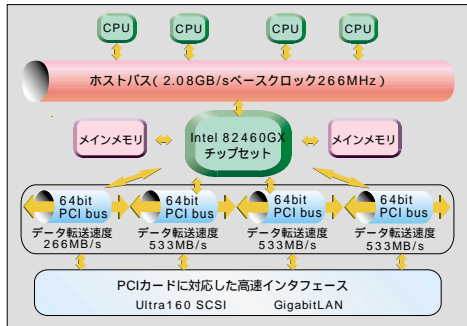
CPU CPU CPU CPU

ホストバス(2.08GB/sベースクロック266MHz)

メインメモリ

Intel 82460GX
チップセット

メインメモリ

64bit
PCI bus
データ転送速度
266MB/s

64bit
PCI bus
データ転送速度
533MB/s

64bit
PCI bus
データ転送速度
533MB/s

64bit
PCI bus
データ転送速度
533MB/s

PCIカードに対応した高速インタフェース
Ultra160 SCSI GigabitLAN